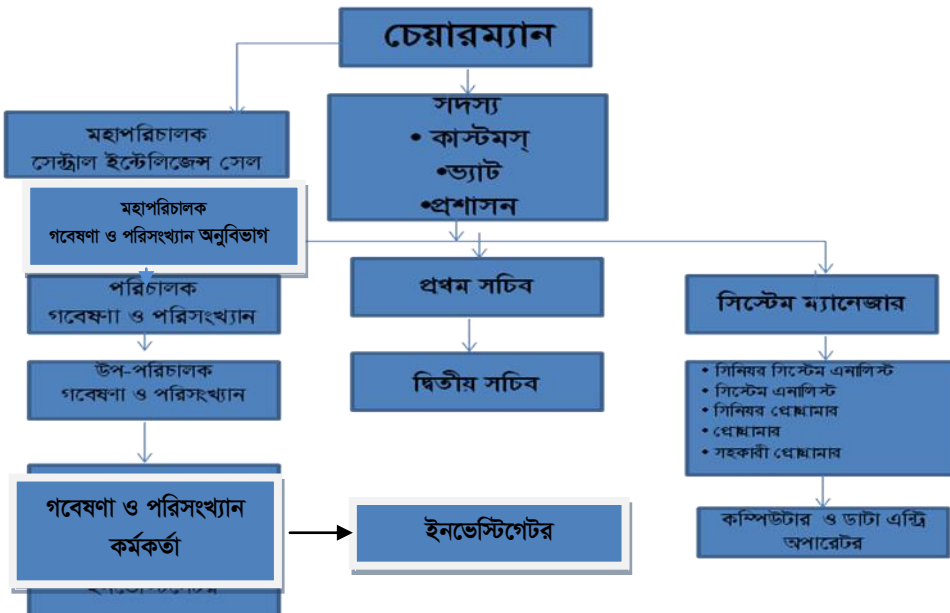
চেয়ারম্যান

মহাপরিচালক
সেন্ট্রাল ইন্টেলিজেন্স সেল

সদস্য
• কাস্টমস্
•ভ্যাট
•প্রশাসন

মহাপরিচালক
গবেষণা ও পরিসংখ্যান অনুবিভাগ

পরিচালক
গবেষণা ও পরিসংখ্যান

প্রথম সচিব

সিস্টেম ম্যানেজার

উপ-পরিচালক
গবেষণা ও পরিসংখ্যান

দ্বিতীয় সচিব

• সিনিয়র সিস্টেম এনালিস্ট
• সিস্টেম এনালিস্ট
• সিনিয়র প্রোগ্রামার
• প্রোগ্রামার
• সহকারী প্রোগ্রামার

গবেষণা ও পরিসংখ্যান
কর্মকর্তা

ইনভেস্টিগেটর

কম্পিউটার ও ডাটা এন্ট্রি
অপারেটর

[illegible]